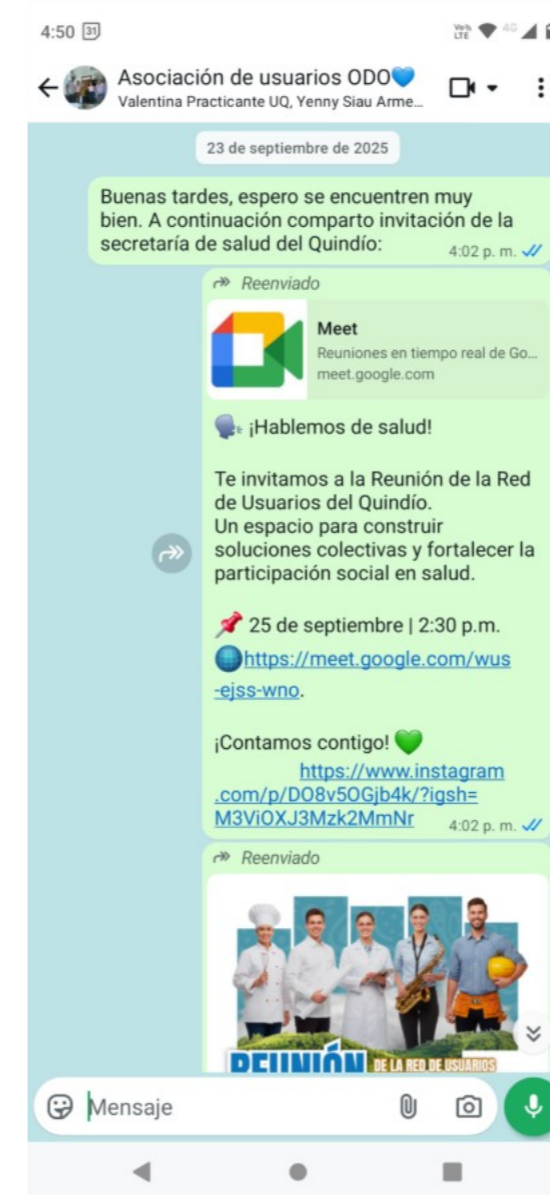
4:50 31

Asociación de usuarios ODO💙
Valentina Practicante UQ, Yenny Siau Arme...

23 de septiembre de 2025

Buenas tardes, espero se encuentren muy bien. A continuación comparto invitación de la secretaría de salud del Quindío: 4:02 p. m.

Reenviado

Meet
Reuniones en tiempo real de Go...
meet.google.com

🗣️ ¡Hablemos de salud!

Te invitamos a la Reunión de la Red de Usuarios del Quindío.
Un espacio para construir soluciones colectivas y fortalecer la participación social en salud.

📌 25 de septiembre | 2:30 p.m.
🌐https://meet.google.com/wus-ejss-wno.

¡Contamos contigo! 💚
https://www.instagram.com/p/DO8v5OGjb4k/?igsh=M3ViOXJ3Mzk2MmNr 4:02 p. m.

Reenviado

REUNIÓN DE LA RED DE USUARIOS

Mensaje